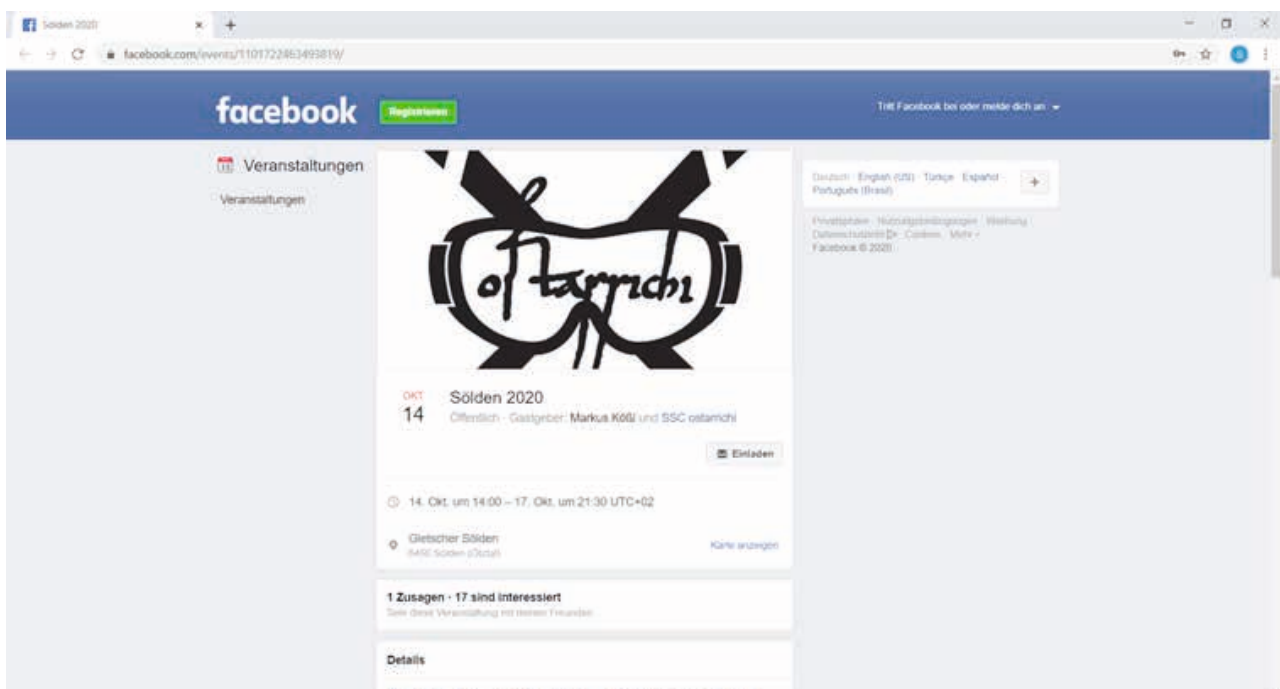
Sölden 2020

facebook.com/events/1101722463493819/

facebook Registrieren

Tritt Facebook bei oder melde dich an

Veranstaltungen

Veranstaltungen

ostarrichi

OKT
14

Sölden 2020

Öffentlich · Gastgeber: Markus Kößl und SSC ostarrichi

Einladen

14. Okt. um 14:00 – 17. Okt. um 21:30 UTC+02

Gletscher Sölden
6450 Sölden (Ötztal)

Karte anzeigen

1 Zusagen · 17 sind interessiert

Teile diese Veranstaltung mit deinen Freunden

Details

Deutsch · English (US) · Türkçe · Español · Português (Brasil)

+

Privatsphäre · Nutzungsbedingungen · Werbung · Datenschutzinfo · Cookies · Mehr ·
Facebook © 2020